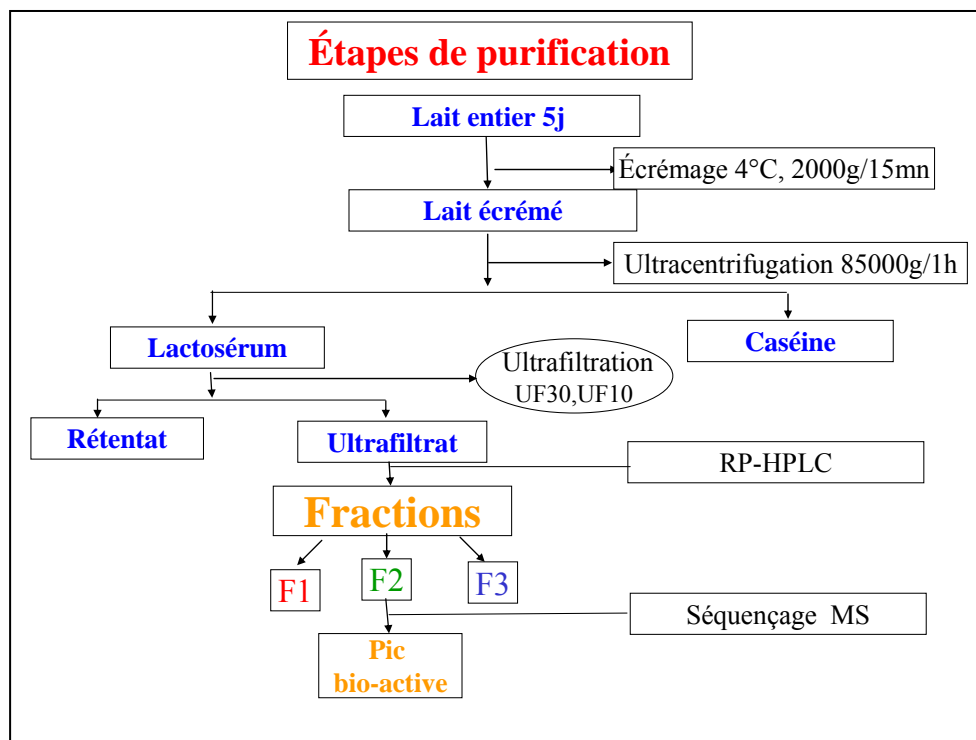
Étapes de purification

Lait entier 5j

Écrémage 4°C, 2000g/15mn

Lait écrémé

Ultracentrifugation 85000g/1h

Lactosérum

Caséine

Ultrafiltration UF30,UF10

Rétentat

Ultrafiltrat

RP-HPLC

Fractions

F1

F2

F3

Séquençage MS

Pic bio-active